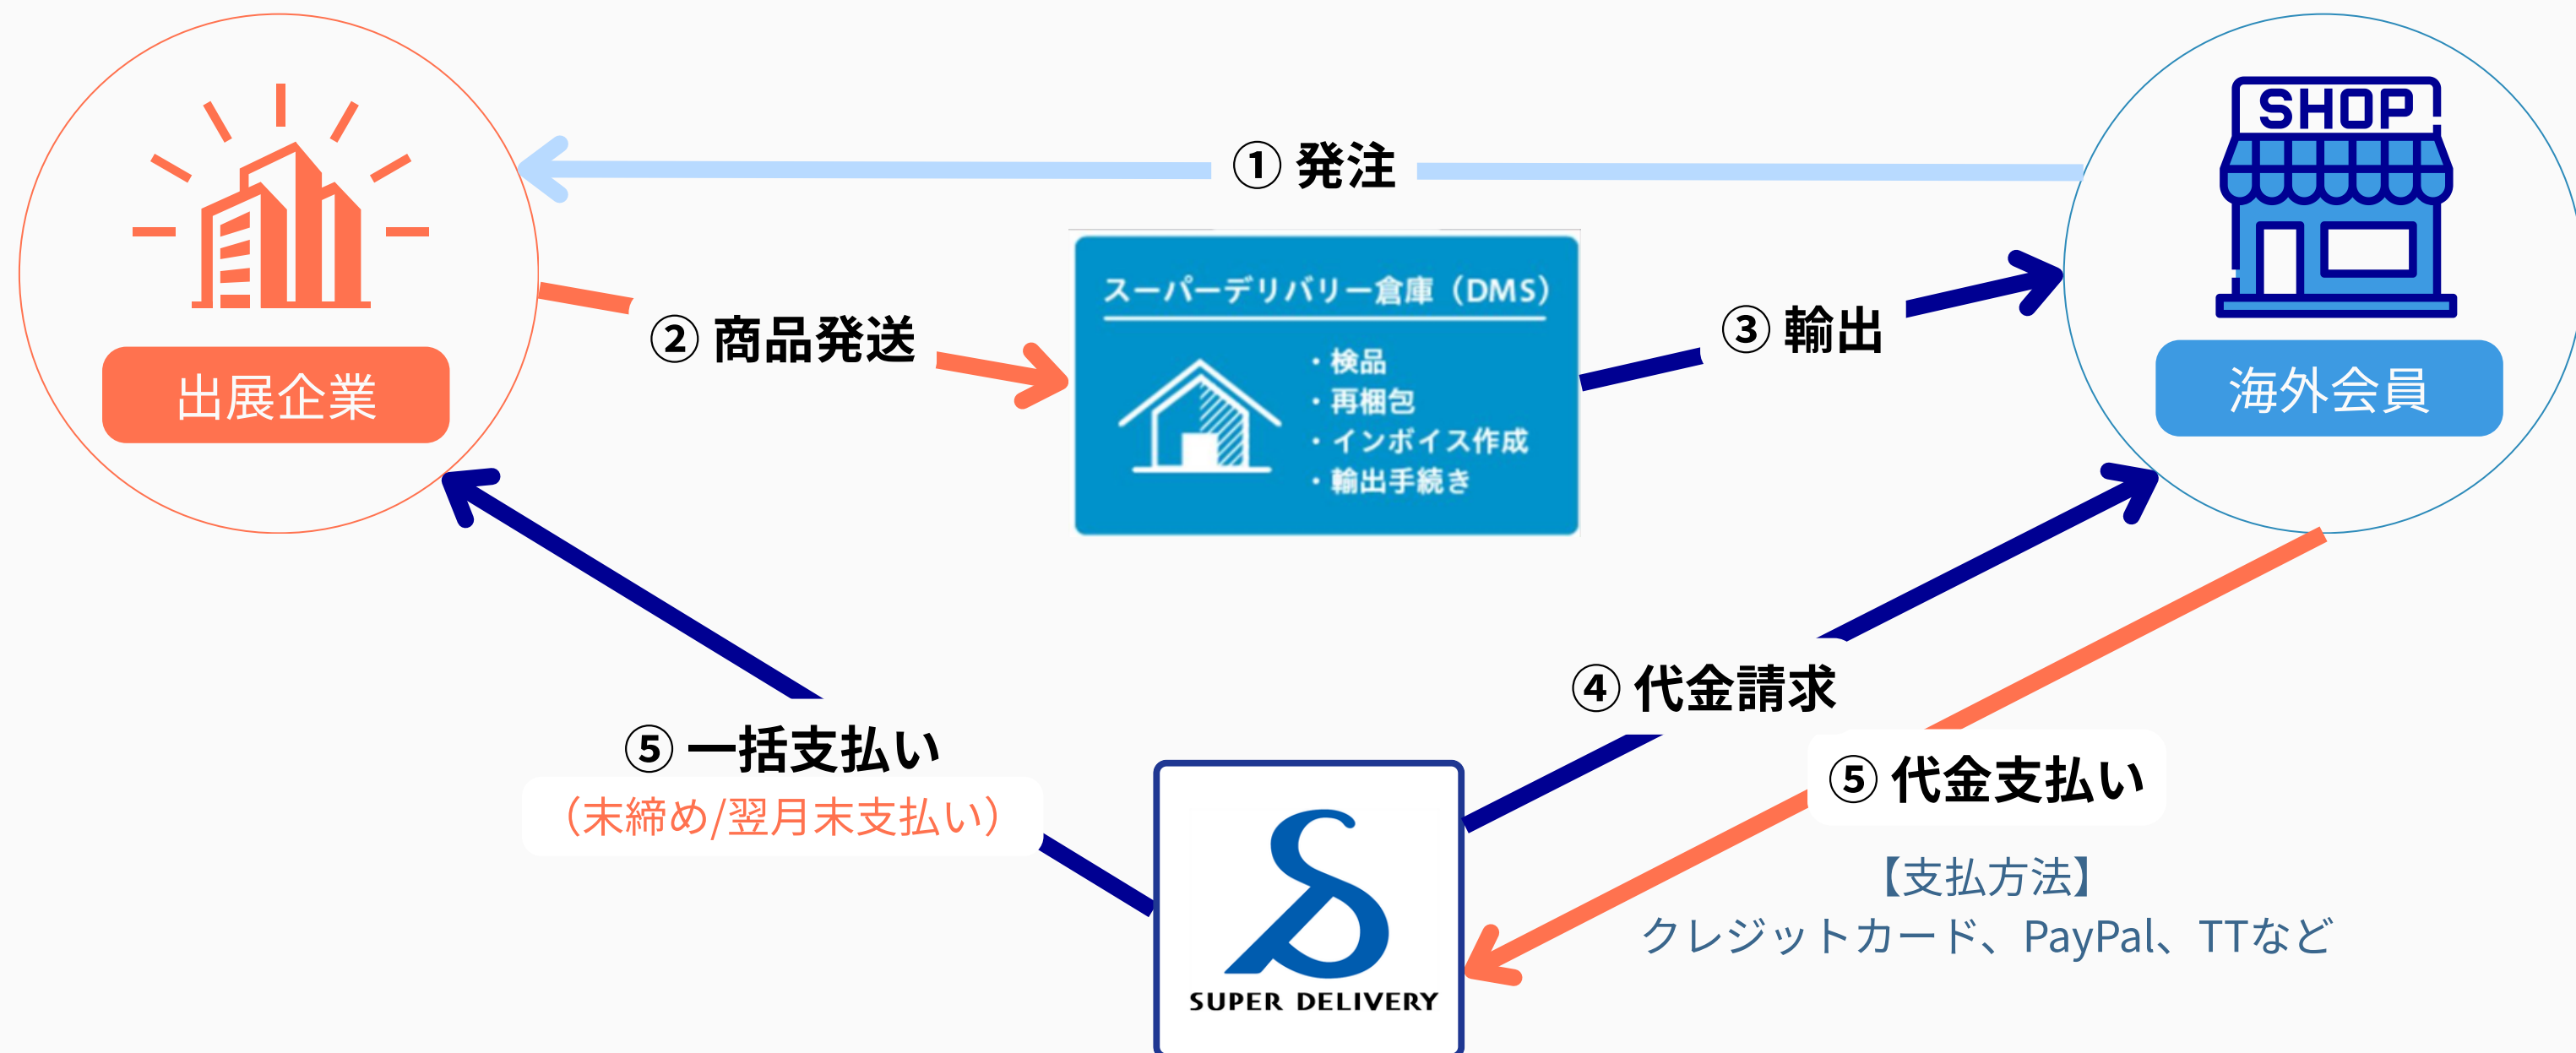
SHOP

① 発注

出展企業

② 商品発送

スーパーデリバリー倉庫（DMS）

・検品
・再梱包
・インボイス作成
・輸出手続き

③ 輸出

海外会員

④ 代金請求

⑤ 一括支払い
（末締め/翌月末支払い）

⑤ 代金支払い

【支払方法】
クレジットカード、PayPal、TTなど

SUPER DELIVERY